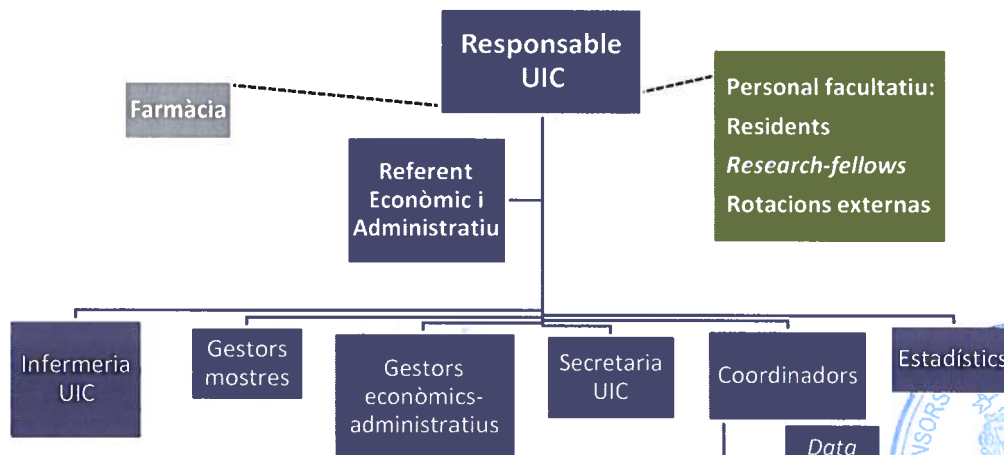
Responsable UIC

Farmàcia

Personal facultatiu:
Residents
*Research-fellows*
Rotacions externas

Referent Econòmic i Administratiu

Infermeria UIC

Gestors mostres

Gestors econòmics-administratius

Secretaria UIC

Coordinadors

Estadístics

*Data*